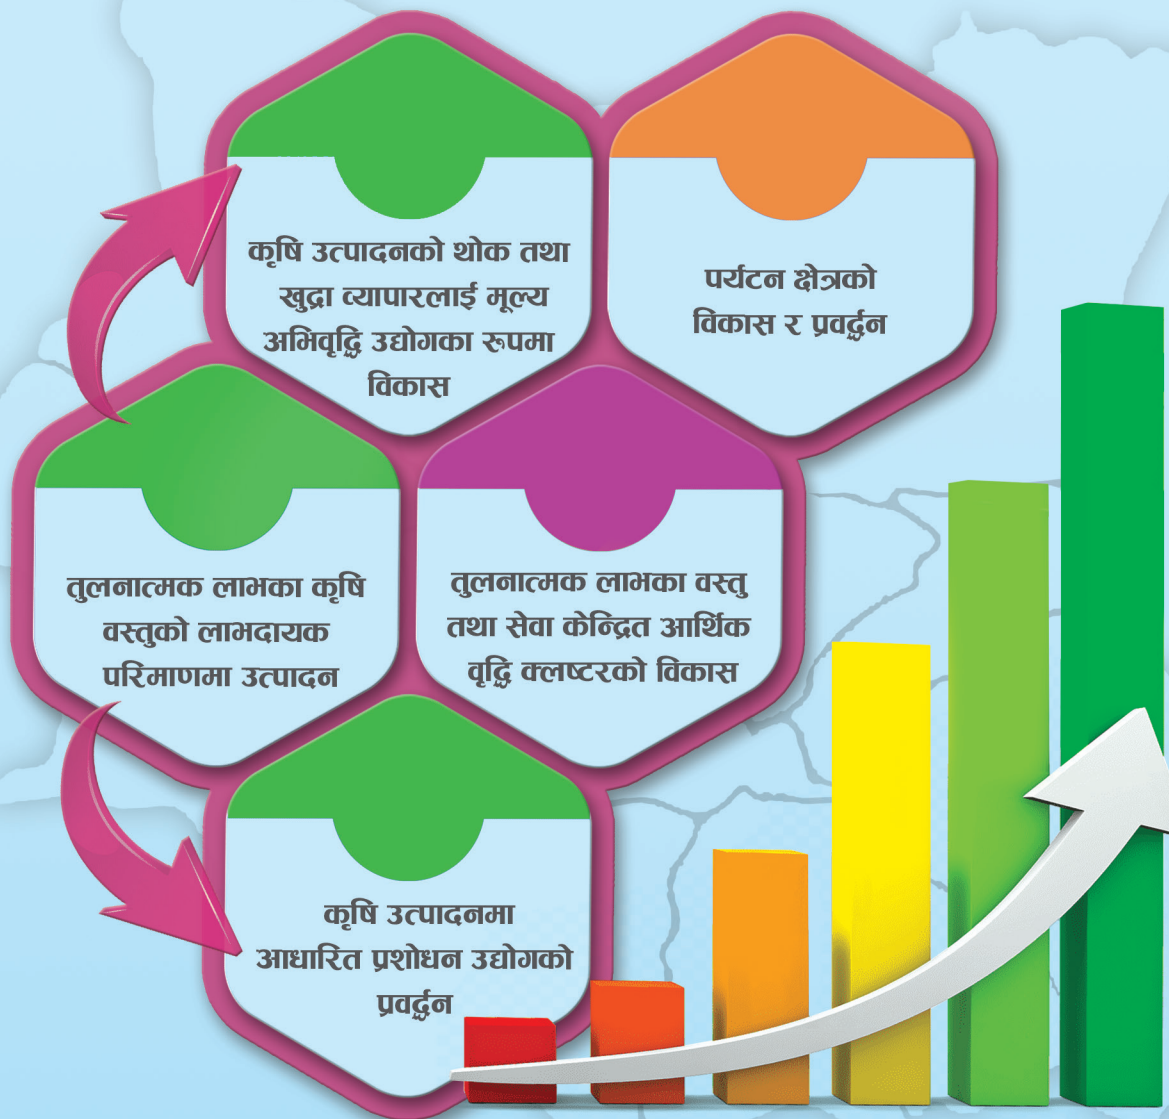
कृषि उत्पादनको थोक तथा खुद्रा व्यापारलाई मूल्य अभिवृद्धि उद्योगका रूपमा विकास

पर्यटन क्षेत्रको विकास र प्रवर्द्धन

तुलनात्मक लाभका कृषि वस्तुको लाभदायक परिमाणमा उत्पादन

तुलनात्मक लाभका वस्तु तथा सेवा केन्द्रित आर्थिक वृद्धि क्लष्टरको विकास

कृषि उत्पादनमा आधारित प्रशोधन उद्योगको प्रवर्द्धन